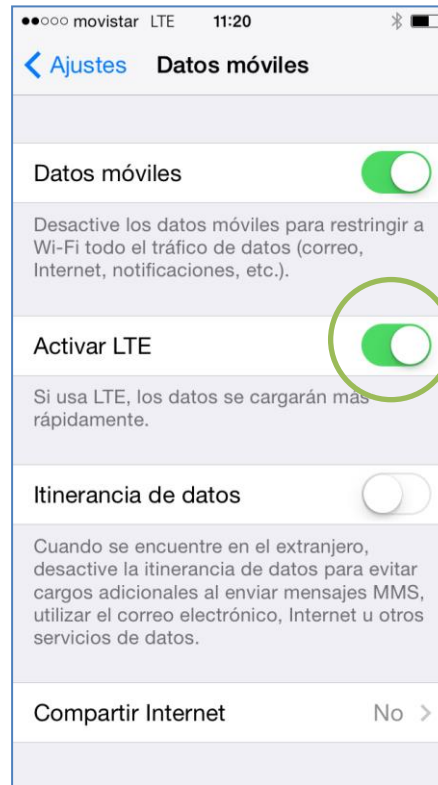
●●○○○ movistar LTE 11:20

Ajustes Datos móviles

Datos móviles

Desactive los datos móviles para restringir a Wi-Fi todo el tráfico de datos (correo, Internet, notificaciones, etc.).

Activar LTE

Si usa LTE, los datos se cargarán más rápidamente.

Itinerancia de datos

Cuando se encuentre en el extranjero, desactive la itinerancia de datos para evitar cargos adicionales al enviar mensajes MMS, utilizar el correo electrónico, Internet u otros servicios de datos.

Compartir Internet No